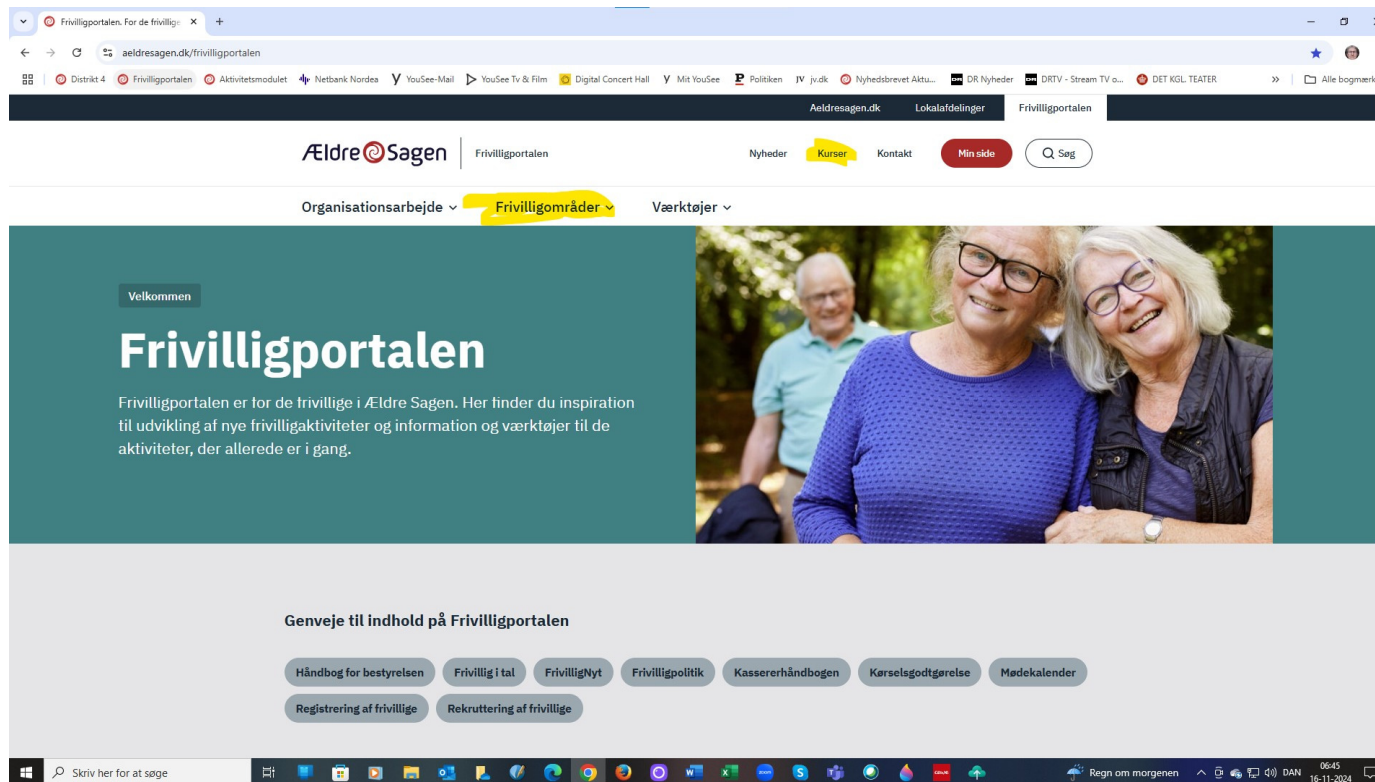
Frivilligportalen. For de frivillig ×   +

aeldresagen.dk/frivilligportalen

Distrikt 4   Frivilligportalen   Aktivitetsmodulet   Netbank Nordea   YouSee-Mail   YouSee Tv & Film   Digital Concert Hall   Mit YouSee   Politiken   jv.dk   Nyhedsbrevet Aktu...   DR Nyheder   DRTV - Stream TV o...   DET KGL. TEATER   »   Alle bogmærk

Aeldresagen.dk   Lokalafdelinger   Frivilligportalen

Ældre Sagen   Frivilligportalen

Nyheder   Kurser   Kontakt   Min side   Søg

Organisationsarbejde ⌄   Frivilligområder ⌄   Værktøjer ⌄

Velkommen

Frivilligportalen

Frivilligportalen er for de frivillige i Ældre Sagen. Her finder du inspiration til udvikling af nye frivilligaktiviteter og information og værktøjer til de aktiviteter, der allerede er i gang.

Genveje til indhold på Frivilligportalen

Håndbog for bestyrelsen   Frivillig i tal   FrivilligNyt   Frivilligpolitik   Kassererhåndbogen   Kørselsgodtgørelse   Mødekalender

Registrering af frivillige   Rekruttering af frivillige

Skriv her for at søge   Regn om morgenen   DAN   06:45   16-11-2024